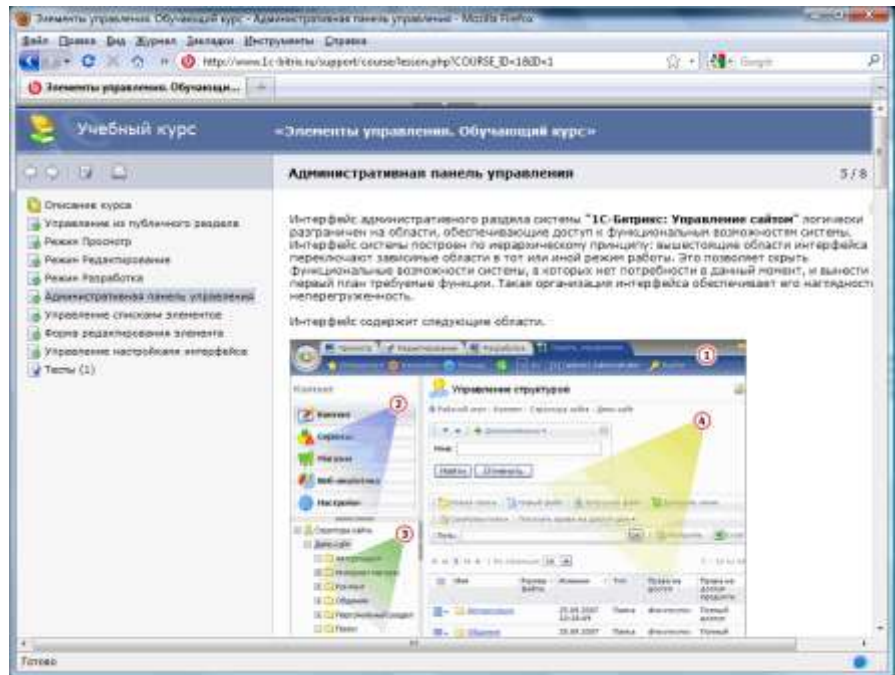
Элементы управления. Обучающий курс - Административная панель управления - Mozilla Firefox

Файл Правка Вид Журнал Закладки Инструменты Справка

http://www.1c-bitrix.ru/support/course/lesson.php?COURSE_ID=1&ID=1

Google

Элементы управления. Обучающи...

Учебный курс

«Элементы управления. Обучающий курс»

Административная панель управления

5 / 8

Описание курса
Управление из публичного раздела
Режим Просмотр
Режим Редактирования
Режим Разработка
Административная панель управления
Управление списками элементов
Форма редактирования элемента
Управление настройками интерфейса
Тесты (1)

Интерфейс административного раздела системы "1С-Битрикс: Управление сайтом" логически разграничен на области, обеспечивающие доступ к функциональным возможностям системы. Интерфейс системы построен по иерархическому принципу: вышестоящие области интерфейса переключают зависимые области в тот или иной режим работы. Это позволяет скрыть функциональные возможности системы, в которых нет потребности в данный момент, и вынести на первый план требуемые функции. Такая организация интерфейса обеспечивает его наглядность и неперегруженность.

Интерфейс содержит следующие области.

1

Контент

Управление структурой

2

Контент

Сервисы

Магазин

Веб-аналитика

Настройки

4

Найти Отменить

3

Структура сайта

Имя

Готово